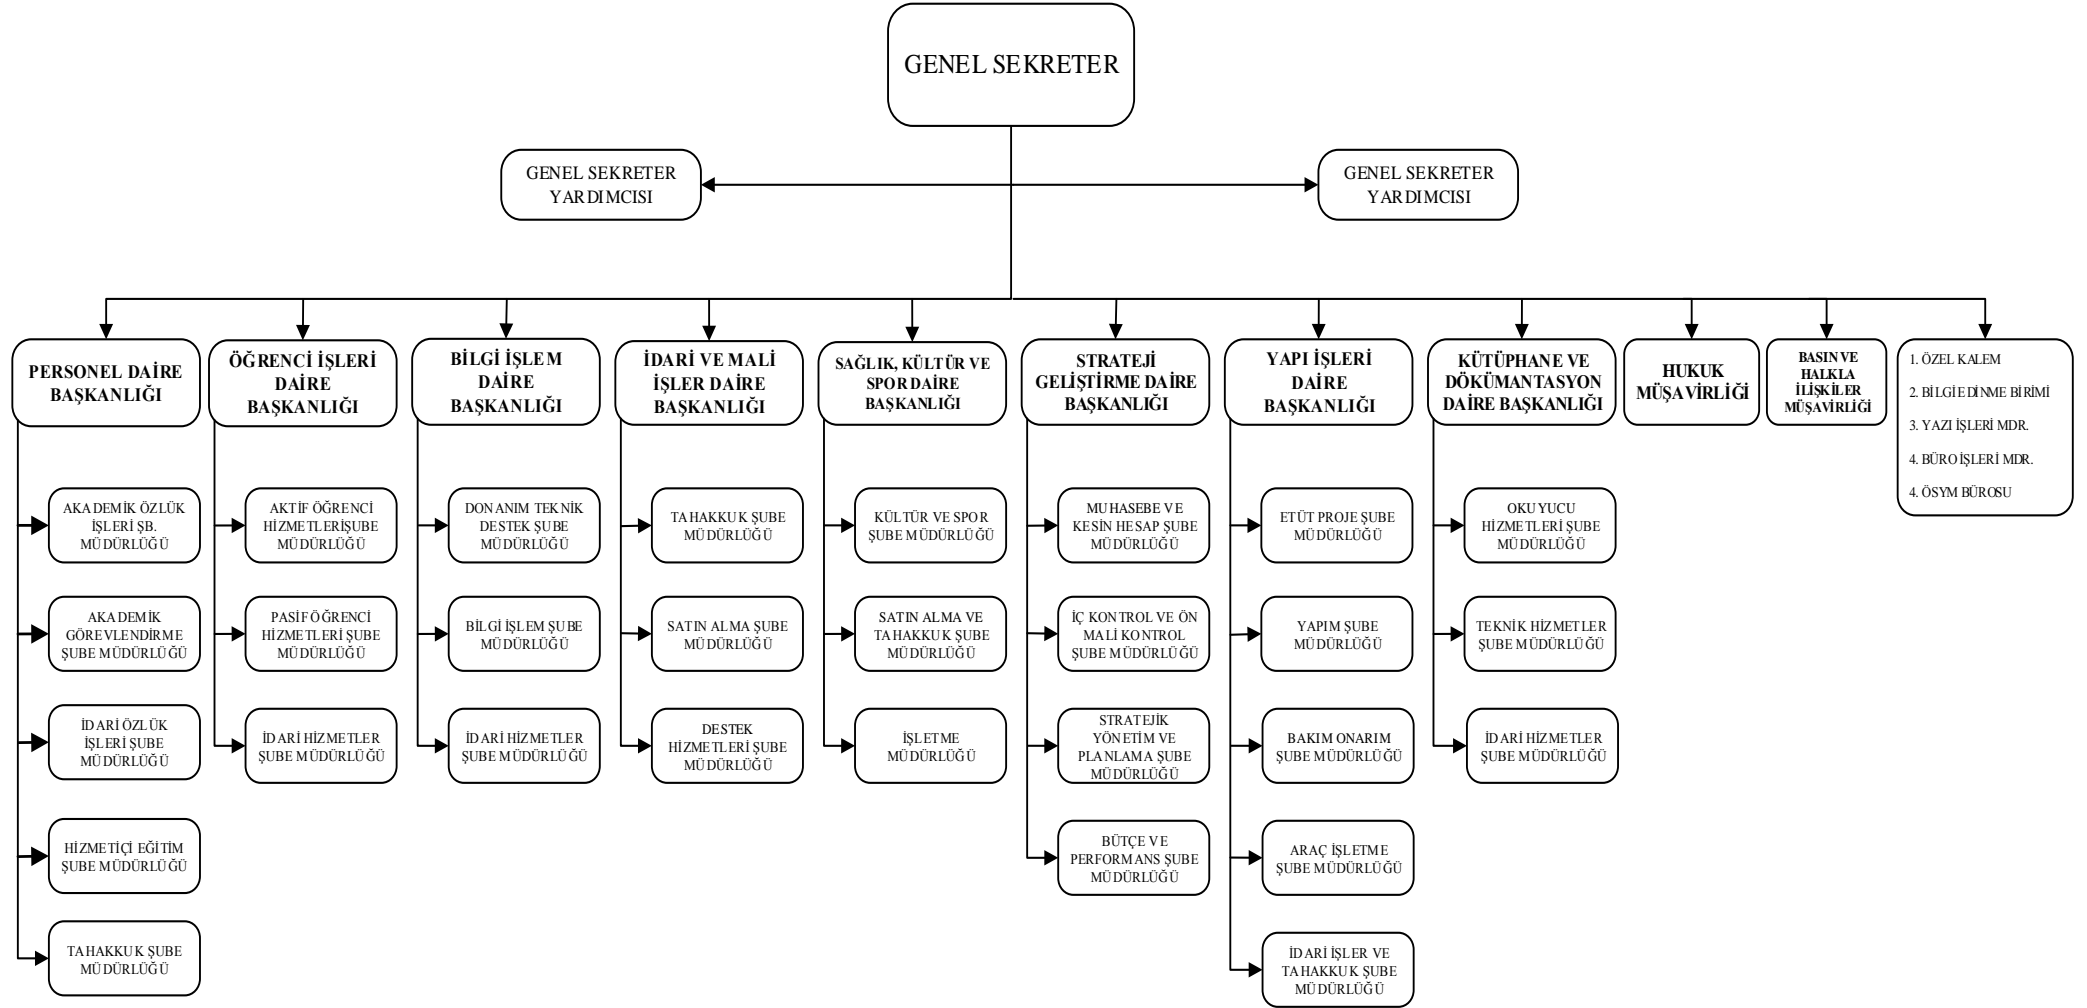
GENEL SEKRETER

GENEL SEKRETER YARDIMCISI

GENEL SEKRETER YARDIMCISI

PERSONEL DAİRE BAŞKANLIĞI

AKADEMİK ÖZLÜK İŞLERİ ŞB. MÜDÜRLÜĞÜ

AKADEMİK GÖREVLENDİRME ŞUBE MÜDÜRLÜĞÜ

İDARİ ÖZLÜK İŞLERİ ŞUBE MÜDÜRLÜĞÜ

HİZMETİÇİ EĞİTİM ŞUBE MÜDÜRLÜĞÜ

TAHAKKUK ŞUBE MÜDÜRLÜĞÜ

ÖĞRENCİ İŞLERİ DAİRE BAŞKANLIĞI

AKTİF ÖĞRENCİ HİZMETLERİŞUBE MÜDÜRLÜĞÜ

PASİF ÖĞRENCİ HİZMETLERİ ŞUBE MÜDÜRLÜĞÜ

İDARİ HİZMETLER ŞUBE MÜDÜRLÜĞÜ

BİLGİ İŞLEM DAİRE BAŞKANLIĞI

DONANIM TEKNİK DESTEK ŞUBE MÜDÜRLÜĞÜ

BİLGİ İŞLEM ŞUBE MÜDÜRLÜĞÜ

İDARİ HİZMETLER ŞUBE MÜDÜRLÜĞÜ

İDARİ VE MALİ İŞLER DAİRE BAŞKANLIĞI

TAHAKKUK ŞUBE MÜDÜRLÜĞÜ

SATIN ALMA ŞUBE MÜDÜRLÜĞÜ

DESTEK HİZMETLERİ ŞUBE MÜDÜRLÜĞÜ

SAĞLIK, KÜLTÜR VE SPOR DAİRE BAŞKANLIĞI

KÜLTÜR VE SPOR ŞUBE MÜDÜRLÜĞÜ

SATIN ALMA VE TAHAKKUK ŞUBE MÜDÜRLÜĞÜ

İŞLETME MÜDÜRLÜĞÜ

STRATEJİ GELİŞTİRME DAİRE BAŞKANLIĞI

MUHASEBE VE KESİN HESAP ŞUBE MÜDÜRLÜĞÜ

İÇ KONTROL VE ÖN MALİ KONTROL ŞUBE MÜDÜRLÜĞÜ

STRATEJİK YÖNETİM VE PLANLAMA ŞUBE MÜDÜRLÜĞÜ

BÜTÇE VE PERFORMANS ŞUBE MÜDÜRLÜĞÜ

YAPI İŞLERİ DAİRE BAŞKANLIĞI

ETÜT PROJE ŞUBE MÜDÜRLÜĞÜ

YAPIM ŞUBE MÜDÜRLÜĞÜ

BAKIM ONARIM ŞUBE MÜDÜRLÜĞÜ

ARAÇ İŞLETME ŞUBE MÜDÜRLÜĞÜ

İDARİ İŞLER VE TAHAKKUK ŞUBE MÜDÜRLÜĞÜ

KÜTÜPHANE VE DÖKÜMANTASYON DAİRE BAŞKANLIĞI

OKUYUCU HİZMETLERİ ŞUBE MÜDÜRLÜĞÜ

TEKNİK HİZMETLER ŞUBE MÜDÜRLÜĞÜ

İDARİ HİZMETLER ŞUBE MÜDÜRLÜĞÜ

HUKUK MÜŞAVİRLİĞİ

BASIN VE HALKLA İLİŞKİLER MÜŞAVİRLİĞİ

1. ÖZEL KALEM
2. BİLGİ EDİNME BİRİMİ
3. YAZI İŞLERİ MDR.
4. BÜRO İŞLERİ MDR.
4. ÖSYM BÜROSU